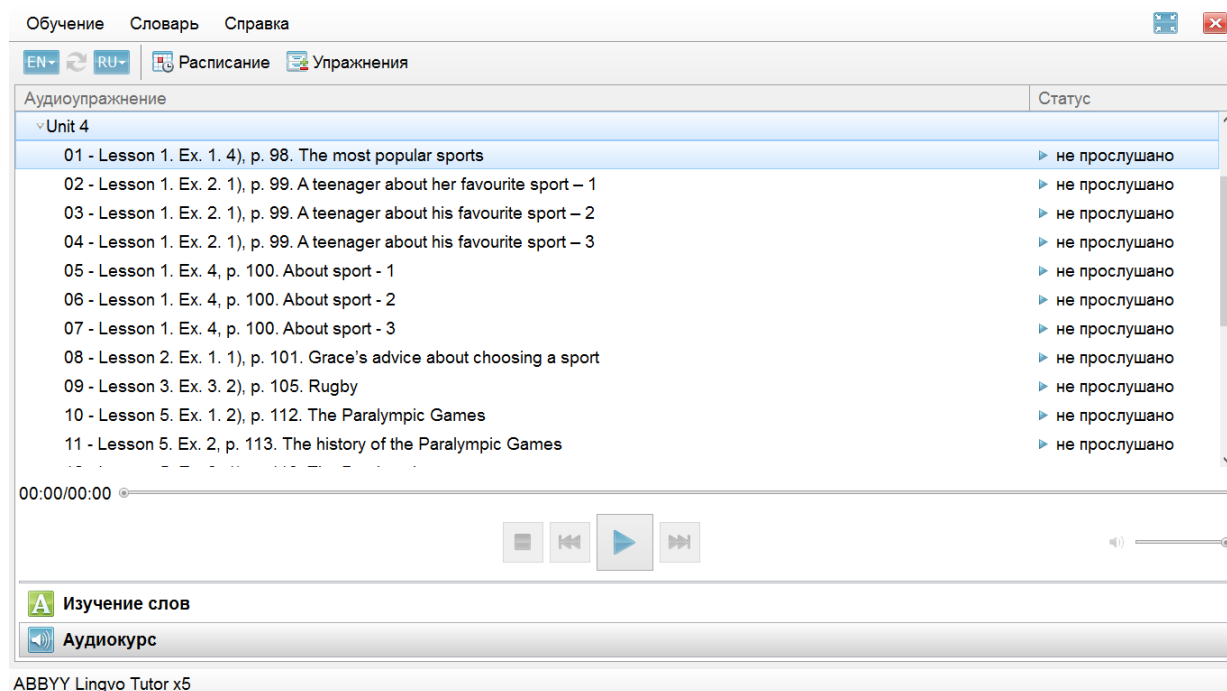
Обучение Словарь Справка

EN RU Расписание Упражнения

| Аудиоупражнение | Статус |
|---|---|
| Unit 4 | |
| 01 - Lesson 1. Ex. 1. 4), p. 98. The most popular sports | не прослушано |
| 02 - Lesson 1. Ex. 2. 1), p. 99. A teenager about her favourite sport – 1 | не прослушано |
| 03 - Lesson 1. Ex. 2. 1), p. 99. A teenager about his favourite sport – 2 | не прослушано |
| 04 - Lesson 1. Ex. 2. 1), p. 99. A teenager about his favourite sport – 3 | не прослушано |
| 05 - Lesson 1. Ex. 4, p. 100. About sport - 1 | не прослушано |
| 06 - Lesson 1. Ex. 4, p. 100. About sport - 2 | не прослушано |
| 07 - Lesson 1. Ex. 4, p. 100. About sport - 3 | не прослушано |
| 08 - Lesson 2. Ex. 1. 1), p. 101. Grace's advice about choosing a sport | не прослушано |
| 09 - Lesson 3. Ex. 3. 2), p. 105. Rugby | не прослушано |
| 10 - Lesson 5. Ex. 1. 2), p. 112. The Paralympic Games | не прослушано |
| 11 - Lesson 5. Ex. 2, p. 113. The history of the Paralympic Games | не прослушано |
| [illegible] | |

00:00/00:00

Изучение слов

Аудиокурс

ABBYY Lingvo Tutor x5